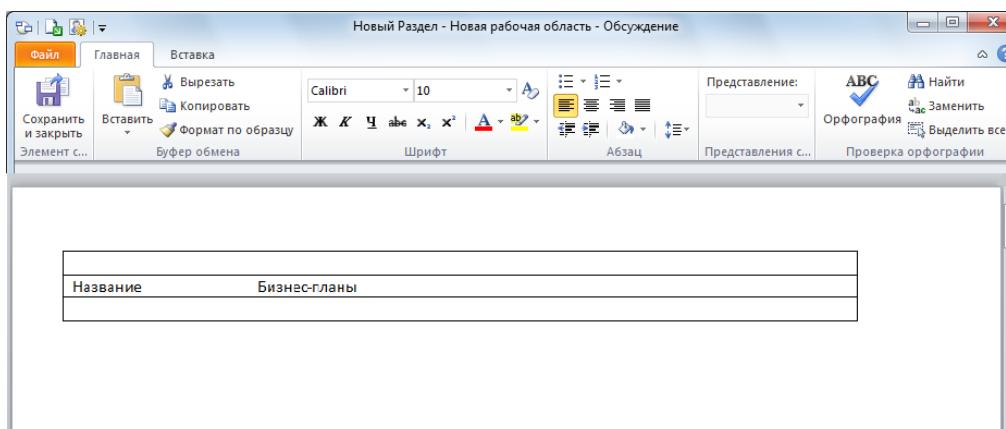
Новый Раздел - Новая рабочая область - Обсуждение

Файл Главная Вставка

Сохранить и закрыть
Элемент с...

Вставить
Вырезать
Копировать
Формат по образцу
Буфер обмена

Calibri 10
Ж К Ч abc $x_2$ $x^2$
Шрифт

Абзац

Представление:
Представления с...

Орфография
Найти
Заменить
Выделить все
Проверка орфографии

| | |
|---|---|
| Название | Бизнес-планы |
| | |